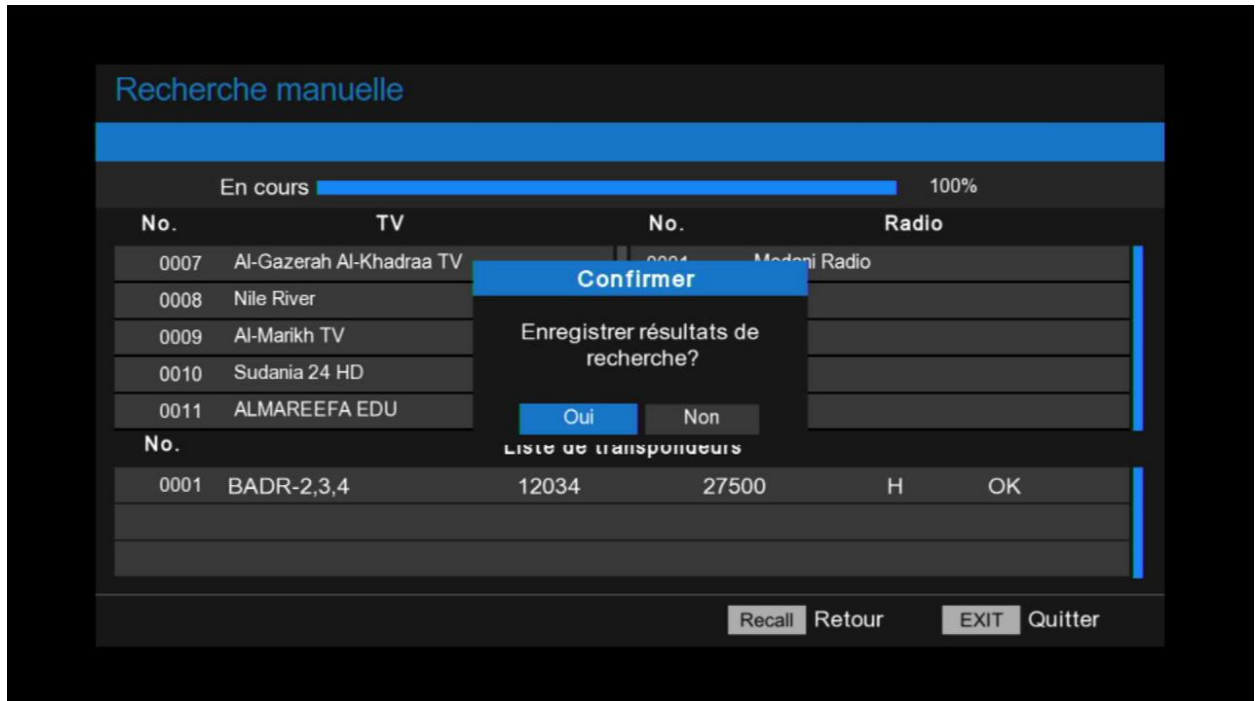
Recherche manuelle

En cours 100%

| No. | TV | No. | Radio |
|---|---|---|---|
| 0007 | Al-Gazerah Al-Khadraa TV | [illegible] | M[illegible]i Radio |
| 0008 | Nile River | | |
| 0009 | Al-Marikh TV | | |
| 0010 | Sudania 24 HD | | |
| 0011 | ALMAREEFA EDU | | |

Confirmer

Enregistrer résultats de recherche?

Oui Non

No. Liste de transpondeurs

| | | | | | |
|---|---|---|---|---|---|
| 0001 | BADR-2,3,4 | 12034 | 27500 | H | OK |

Recall Retour EXIT Quitter